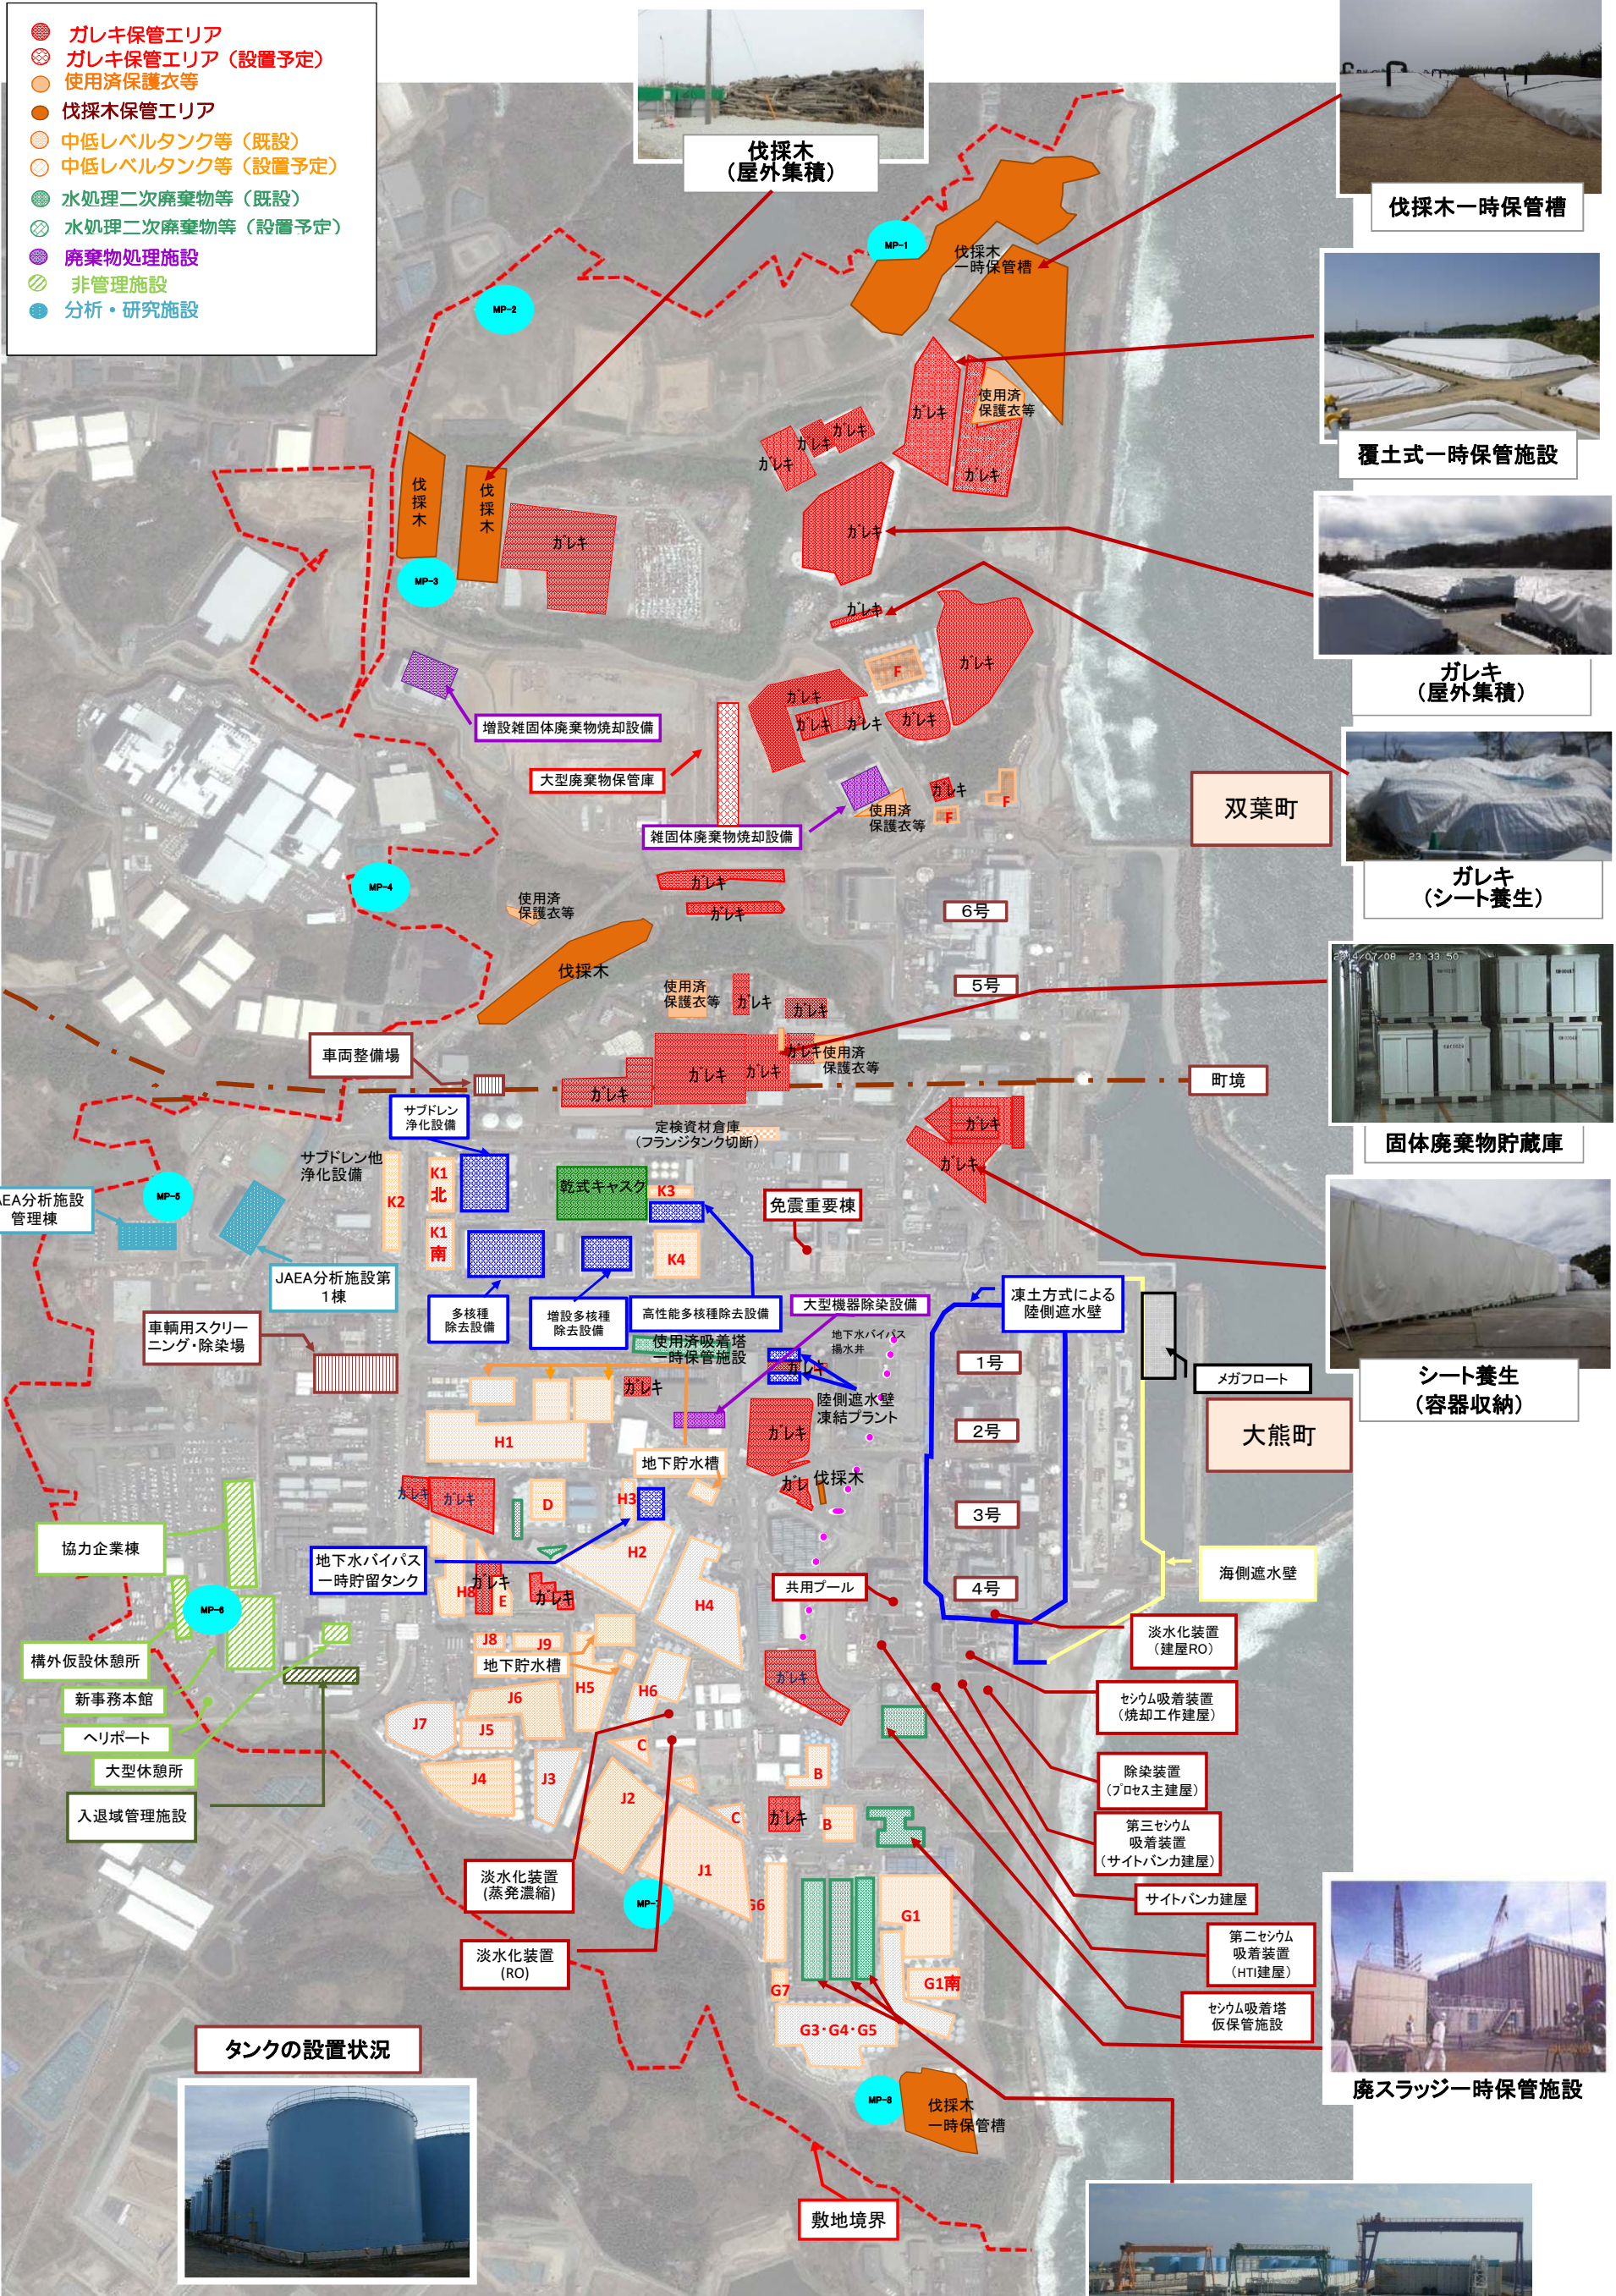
ガレキ保管エリア
ガレキ保管エリア（設置予定）
使用済保護衣等
伐採木保管エリア
中低レベルタンク等（既設）
中低レベルタンク等（設置予定）
水処理二次廃棄物等（既設）
水処理二次廃棄物等（設置予定）
廃棄物処理施設
非管理施設
分析・研究施設

伐採木
（屋外集積）

伐採木一時保管槽

覆土式一時保管施設

ガレキ
（屋外集積）

ガレキ
（シート養生）

双葉町

固体廃棄物貯蔵庫

シート養生
（容器収納）

大熊町

廃スラッジ一時保管施設

MP-1
伐採木
一時保管槽
MP-2
ガレキ
ガレキ
ガレキ
ガレキ
使用済
保護衣等
ガレキ
ガレキ
伐採木
伐採木
MP-3
ガレキ
ガレキ
ガレキ
F
ガレキ
ガレキ
ガレキ
ガレキ
ガレキ
ガレキ
増設雑固体廃棄物焼却設備
大型廃棄物保管庫
使用済
保護衣等
ガレキ
F
F
雑固体廃棄物焼却設備
ガレキ
ガレキ
MP-4
使用済
保護衣等
6号
伐採木
5号
使用済
保護衣等
ガレキ
ガレキ
ガレキ使用済
保護衣等
車両整備場
ガレキ
ガレキ
ガレキ
町境
サブドレン
浄化設備
定検資材倉庫
（フランジタンク切断）
ガレキ
ガレキ
サブドレン他
浄化設備
K1
北
乾式キャスク
K3
免震重要棟
MP-5
JAEA分析施設
管理棟
K2
K1
南
K4
JAEA分析施設第
１棟
多核種
除去設備
増設多核種
除去設備
高性能多核種除去設備
大型機器除染設備
凍土方式による
陸側遮水壁
車輌用スクリー
ニング・除染場
使用済吸着塔
一時保管施設
地下水バイパス
揚水井
1号
メガフロート
ガレキ
ガレキ
陸側遮水壁
凍結プラント
H1
ガレキ
2号
地下貯水槽
ガレキ
ガレキ
D
H3
ガレキ
伐採木
3号
協力企業棟
地下水バイパス
一時貯留タンク
H2
海側遮水壁
H8
ガレキ
E
ガレキ
共用プール
4号
MP-6
H4
淡水化装置
（建屋RO）
構外仮設休憩所
J8
J9
地下貯水槽
H5
H6
ガレキ
セシウム吸着装置
（焼却工作建屋）
新事務本館
J7
J6
J5
ヘリポート
C
B
除染装置
（プロセス主建屋）
大型休憩所
J4
J3
J2
ガレキ
B
第三セシウム
吸着装置
（サイトバンカ建屋）
入退域管理施設
C
淡水化装置
（蒸発濃縮）
J1
サイトバンカ建屋
MP-7
G6
G1
第二セシウム
吸着装置
（HTI建屋）
淡水化装置
（RO）
G7
G1南
セシウム吸着塔
仮保管施設
G3・G4・G5
タンクの設置状況
MP-8
伐採木
一時保管槽
敷地境界